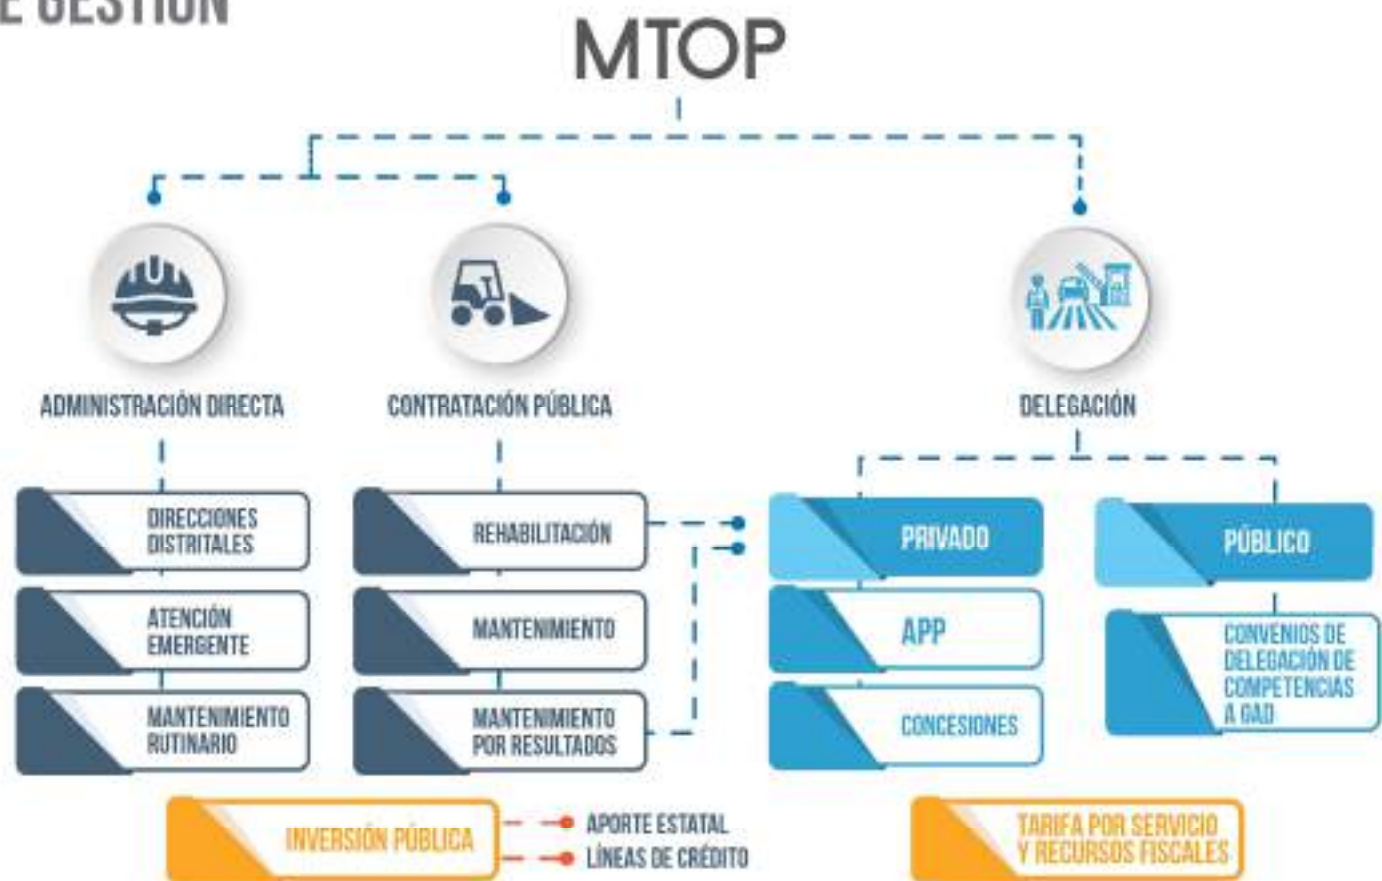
E GESTIÓN

MTOP

ADMINISTRACIÓN DIRECTA

CONTRATACIÓN PÚBLICA

DELEGACIÓN

DIRECCIONES DISTRITALES

ATENCIÓN EMERGENTE

MANTENIMIENTO RUTINARIO

REHABILITACIÓN

MANTENIMIENTO

MANTENIMIENTO POR RESULTADOS

PRIVADO

APP

CONCESIONES

PÚBLICO

CONVENIOS DE DELEGACIÓN DE COMPETENCIAS A GAD

INVERSIÓN PÚBLICA

APORTE ESTATAL

LÍNEAS DE CRÉDITO

TARIFA POR SERVICIO Y RECURSOS FISCALES